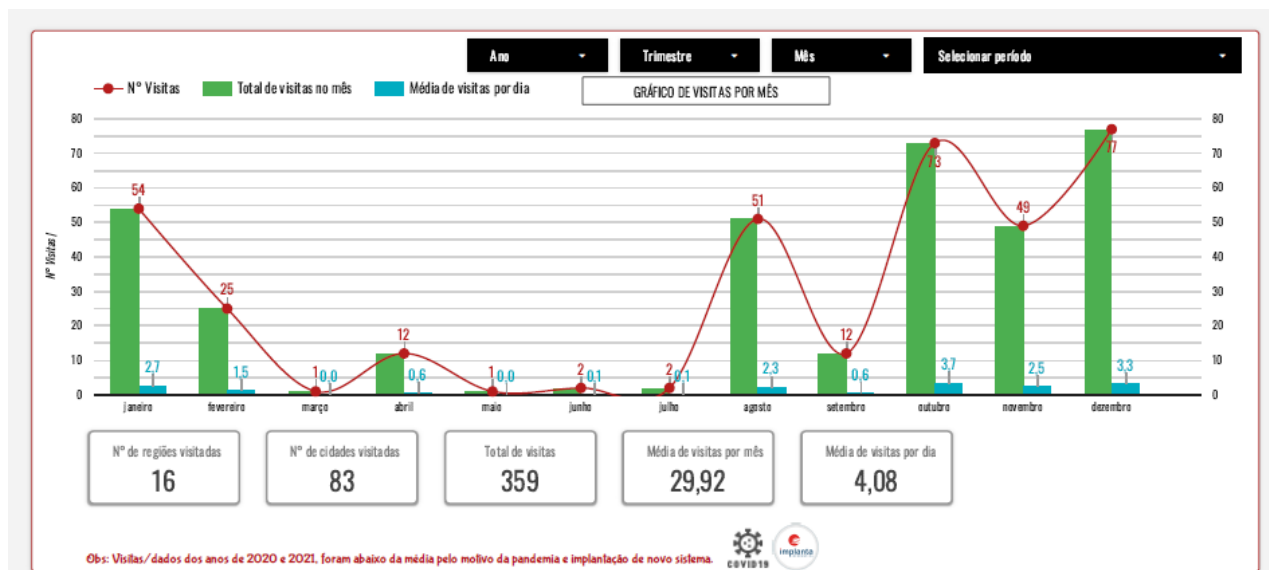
Ano
Trimestre
Mês
Selecionar período

Nº Visitas
Total de visitas no mês
Média de visitas por dia

GRÁFICO DE VISITAS POR MÊS

Nº Visitas /

80
70
60
50
40
30
20
10
0

54
25
1
12
1
2
2
51
12
73
49
77

2,7
1,5
0,0
0,6
0,0
0,1
0,1
2,3
0,6
3,7
2,5
3,3

janeiro
fevereiro
março
abril
maio
junho
julho
agosto
setembro
outubro
novembro
dezembro

80
70
60
50
40
30
20
10
0

Nº de regiões visitadas
16

Nº de cidades visitadas
83

Total de visitas
359

Média de visitas por mês
29,92

Média de visitas por dia
4,08

Obs: Visitas/dados dos anos de 2020 e 2021, foram abaixo da média pelo motivo da pandemia e implantação de novo sistema.

COVID19
implanta